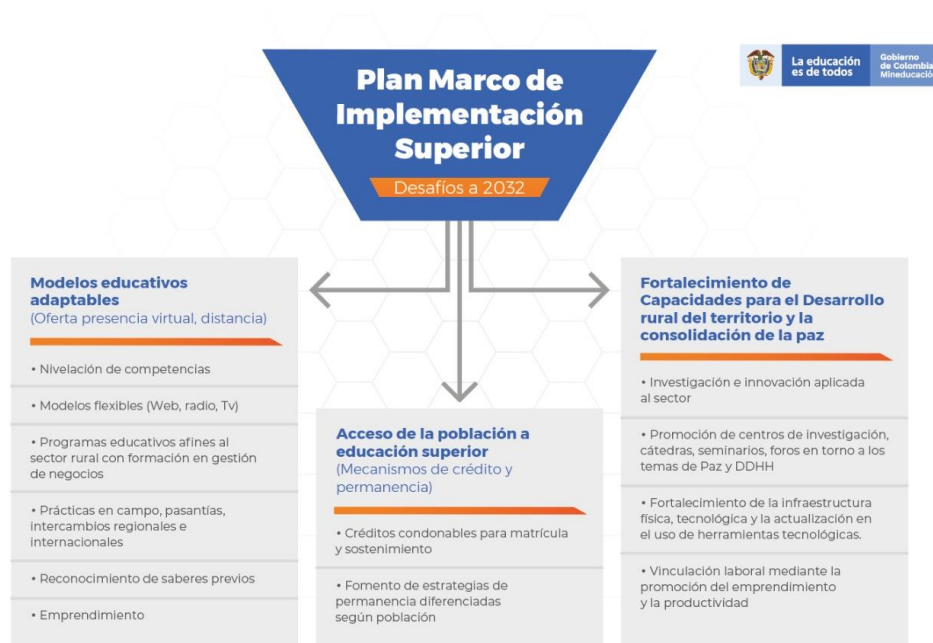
Plan Marco de Implementación Superior

Desafíos a 2032

La educación es de todos

Gobierno de Colombia Mineducación

Modelos educativos adaptables
(Oferta presencia virtual, distancia)

• Nivelación de competencias

• Modelos flexibles (Web, radio, Tv)

• Programas educativos afines al sector rural con formación en gestión de negocios

• Prácticas en campo, pasantías, intercambios regionales e internacionales

• Reconocimiento de saberes previos

• Emprendimiento

Acceso de la población a educación superior
(Mecanismos de crédito y permanencia)

• Créditos condonables para matrícula y sostenimiento

• Fomento de estrategias de permanencia diferenciadas según población

Fortalecimiento de Capacidades para el Desarrollo rural del territorio y la consolidación de la paz

• Investigación e innovación aplicada al sector

• Promoción de centros de investigación, cátedras, seminarios, foros en torno a los temas de Paz y DDHH

• Fortalecimiento de la infraestructura física, tecnológica y la actualización en el uso de herramientas tecnológicas.

• Vinculación laboral mediante la promoción del emprendimiento y la productividad